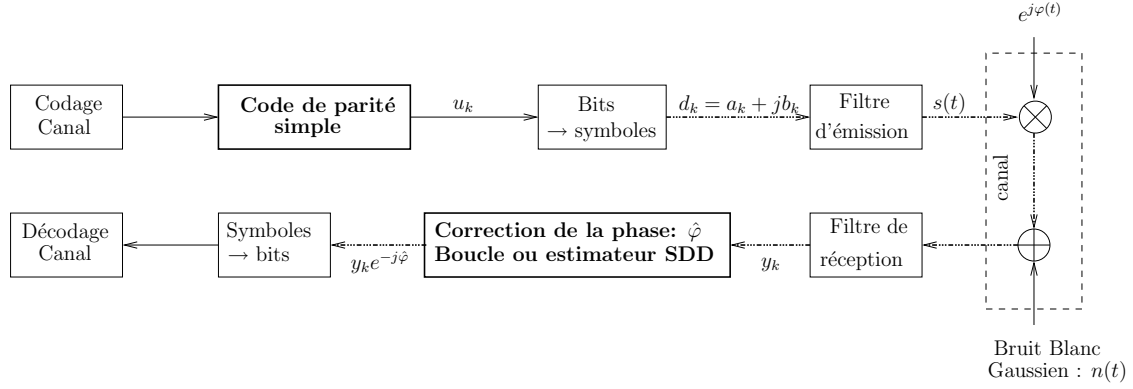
$e^{j\varphi(t)}$

Codage Canal

Code de parité simple

$u_k$

Bits $\rightarrow$ symboles

$d_k = a_k + jb_k$

Filtre d'émission

$s(t)$

canal

Décodage Canal

Symboles $\rightarrow$ bits

$y_k e^{-j\hat{\varphi}}$

Correction de la phase: $\hat{\varphi}$
Boucle ou estimateur SDD

$y_k$

Filtre de réception

Bruit Blanc Gaussien : $n(t)$